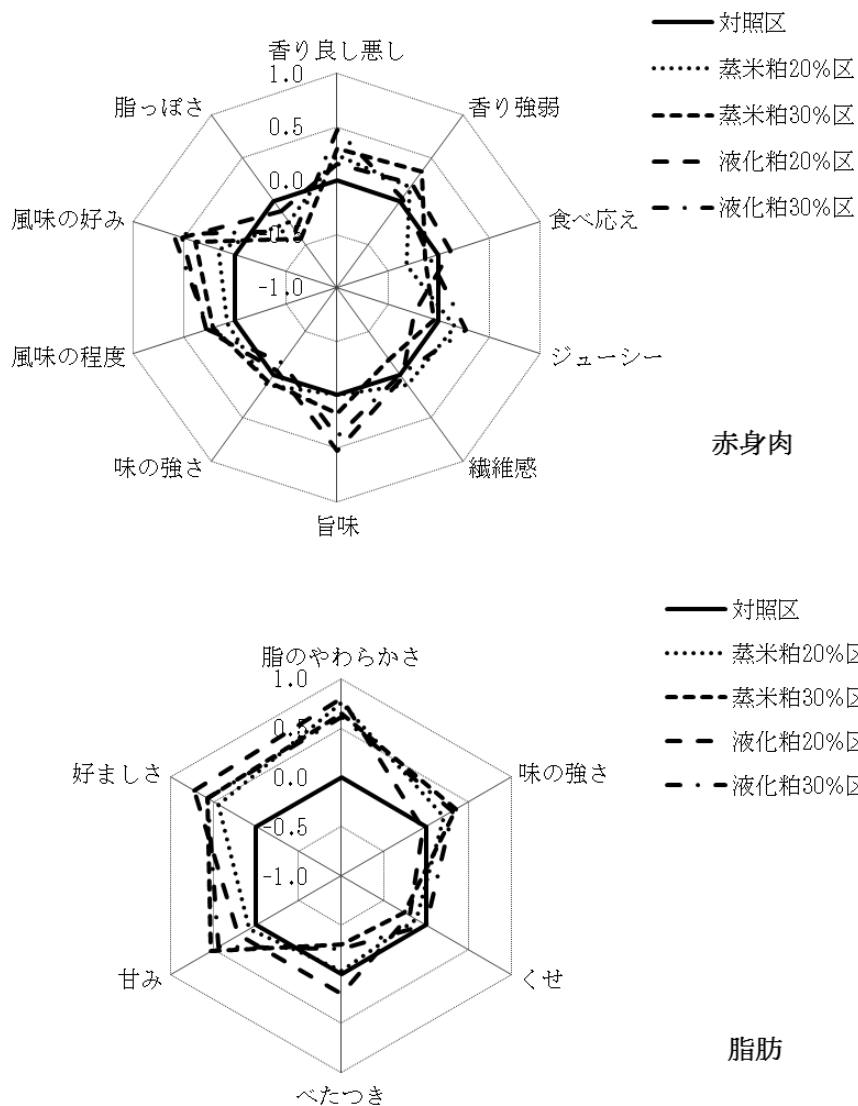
対照区
蒸米粕20%区
蒸米粕30%区
液化粕20%区
液化粕30%区

香り良し悪し
1.0
0.5
0.0
-0.5
-1.0
香り強弱
食べ応え
ジューシー
繊維感
旨味
味の強さ
風味の程度
風味の好み
脂っぽさ

赤身肉

対照区
蒸米粕20%区
蒸米粕30%区
液化粕20%区
液化粕30%区

脂のやわらかさ
1.0
0.5
0.0
-0.5
-1.0
味の強さ
くせ
べたつき
甘み
好ましさ

脂肪